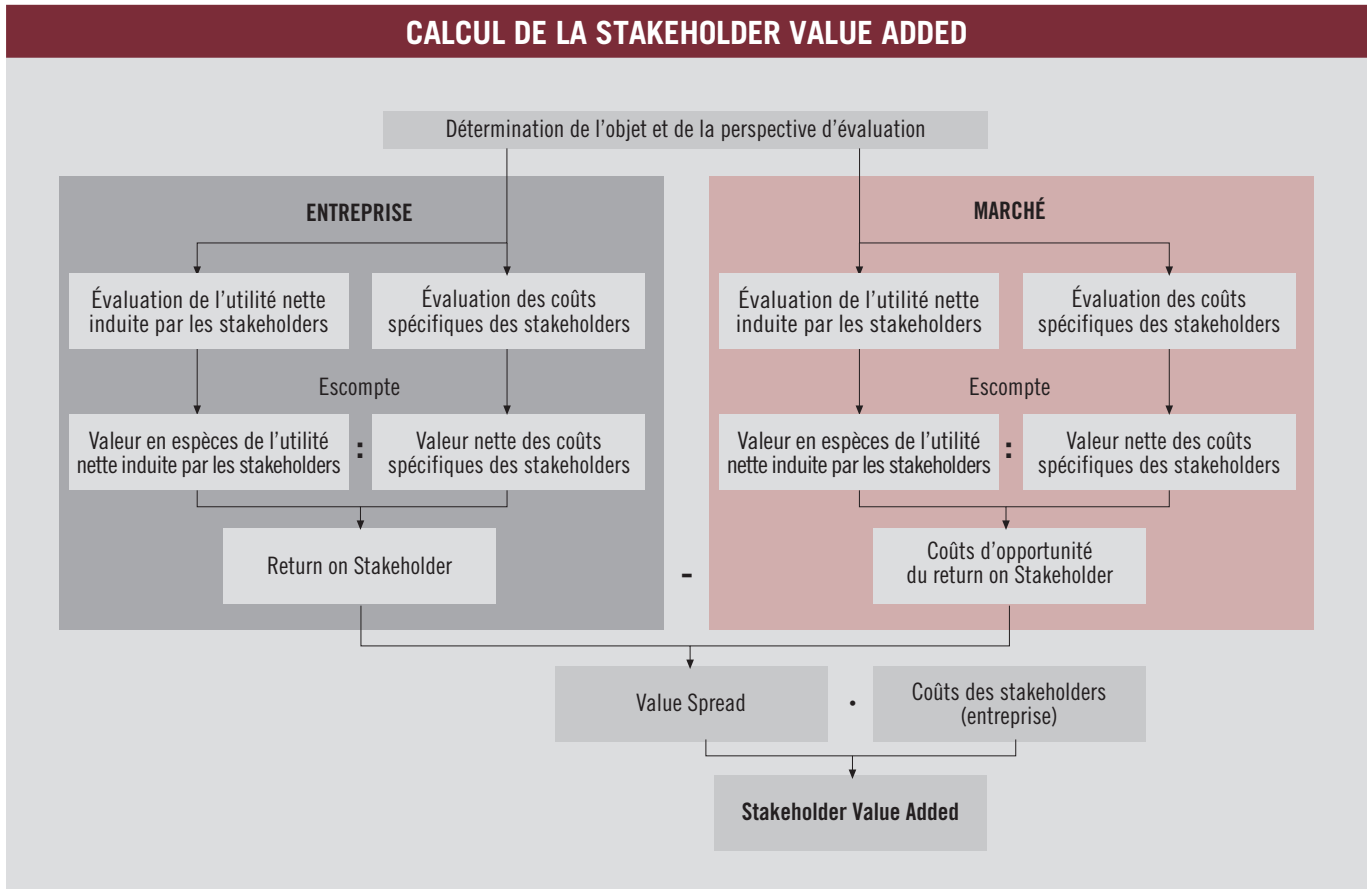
CALCUL DE LA STAKEHOLDER VALUE ADDED

Détermination de l'objet et de la perspective d'évaluation

ENTREPRISE

Évaluation de l'utilité nette induite par les stakeholders

Évaluation des coûts spécifiques des stakeholders

Escompte

Valeur en espèces de l'utilité nette induite par les stakeholders

:

Valeur nette des coûts spécifiques des stakeholders

Return on Stakeholder

-

MARCHÉ

Évaluation de l'utilité nette induite par les stakeholders

Évaluation des coûts spécifiques des stakeholders

Escompte

Valeur en espèces de l'utilité nette induite par les stakeholders

:

Valeur nette des coûts spécifiques des stakeholders

Coûts d'opportunité du return on Stakeholder

Value Spread

•

Coûts des stakeholders (entreprise)

Stakeholder Value Added